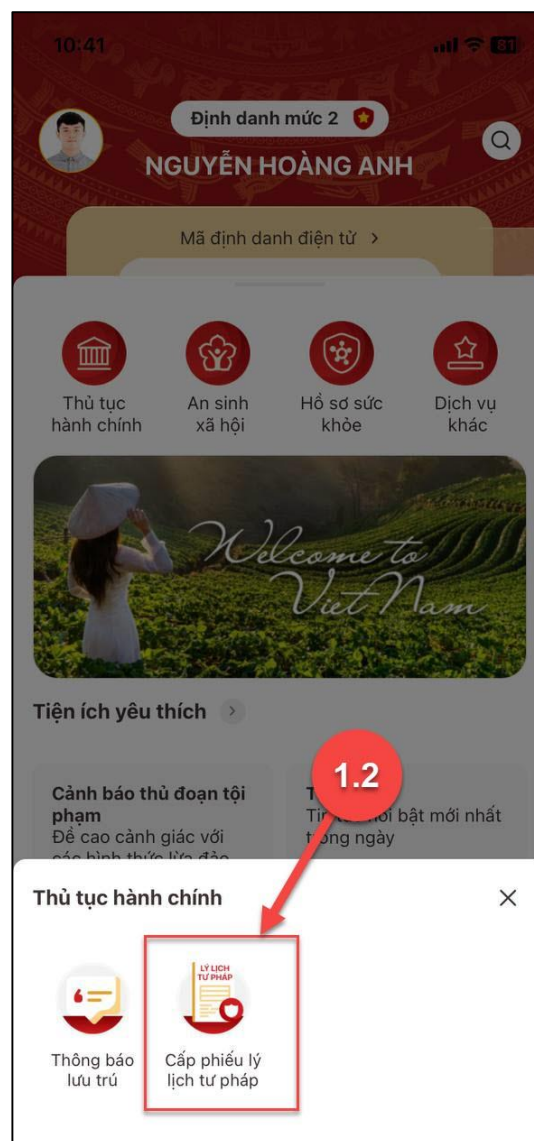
10:41

81

Định danh mức 2

NGUYỄN HOÀNG ANH

Mã định danh điện tử >

Thủ tục hành chính

An sinh xã hội

Hồ sơ sức khỏe

Dịch vụ khác

Welcome to Viet Nam

Tiện ích yêu thích

Cảnh báo thủ đoạn tội phạm
Để cao cảnh giác với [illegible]

T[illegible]
Tin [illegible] nổi bật mới nhất t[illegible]ng ngày

1.2

Thủ tục hành chính

×

Thông báo lưu trú

LÝ LỊCH TƯ PHÁP

Cấp phiếu lý lịch tư pháp